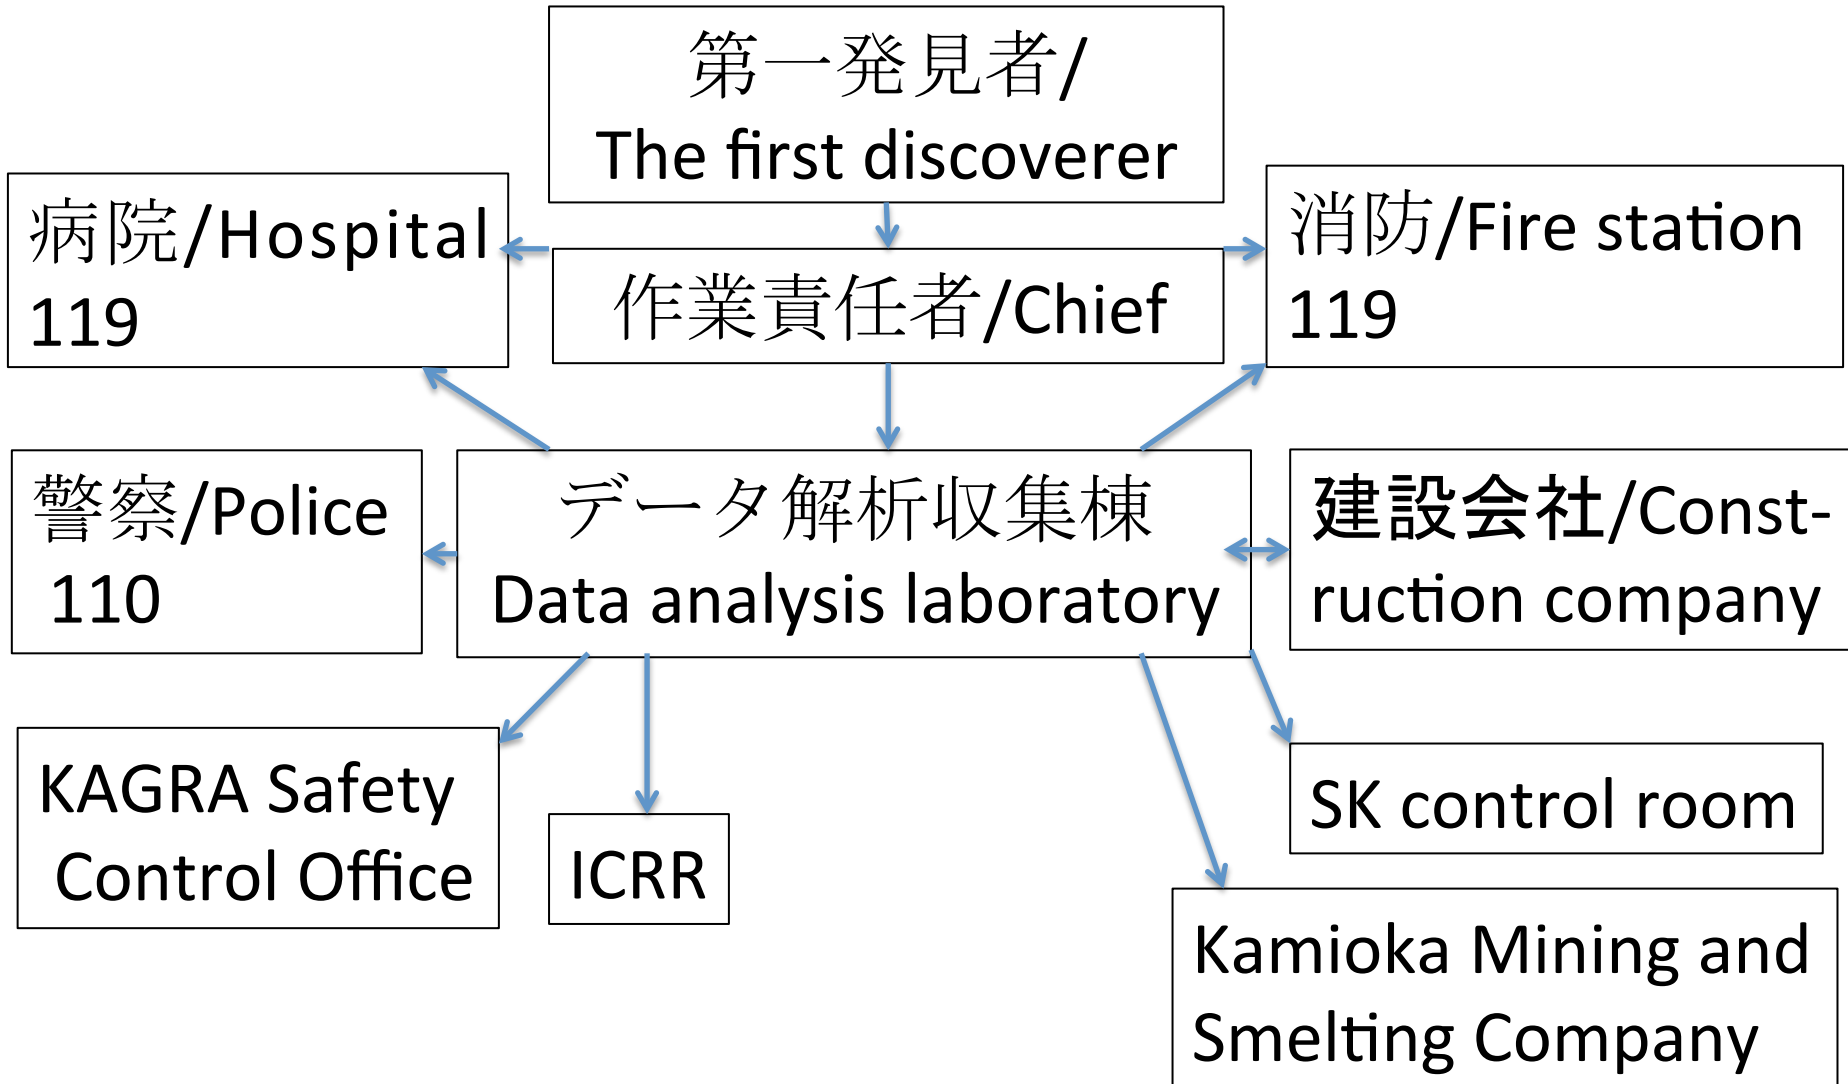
第一発見者/
The first discoverer

病院/Hospital
119

作業責任者/Chief

消防/Fire station
119

警察/Police
110

データ解析収集棟
Data analysis laboratory

建設会社/Construction company

KAGRA Safety Control Office

ICRR

SK control room

Kamioka Mining and Smelting Company